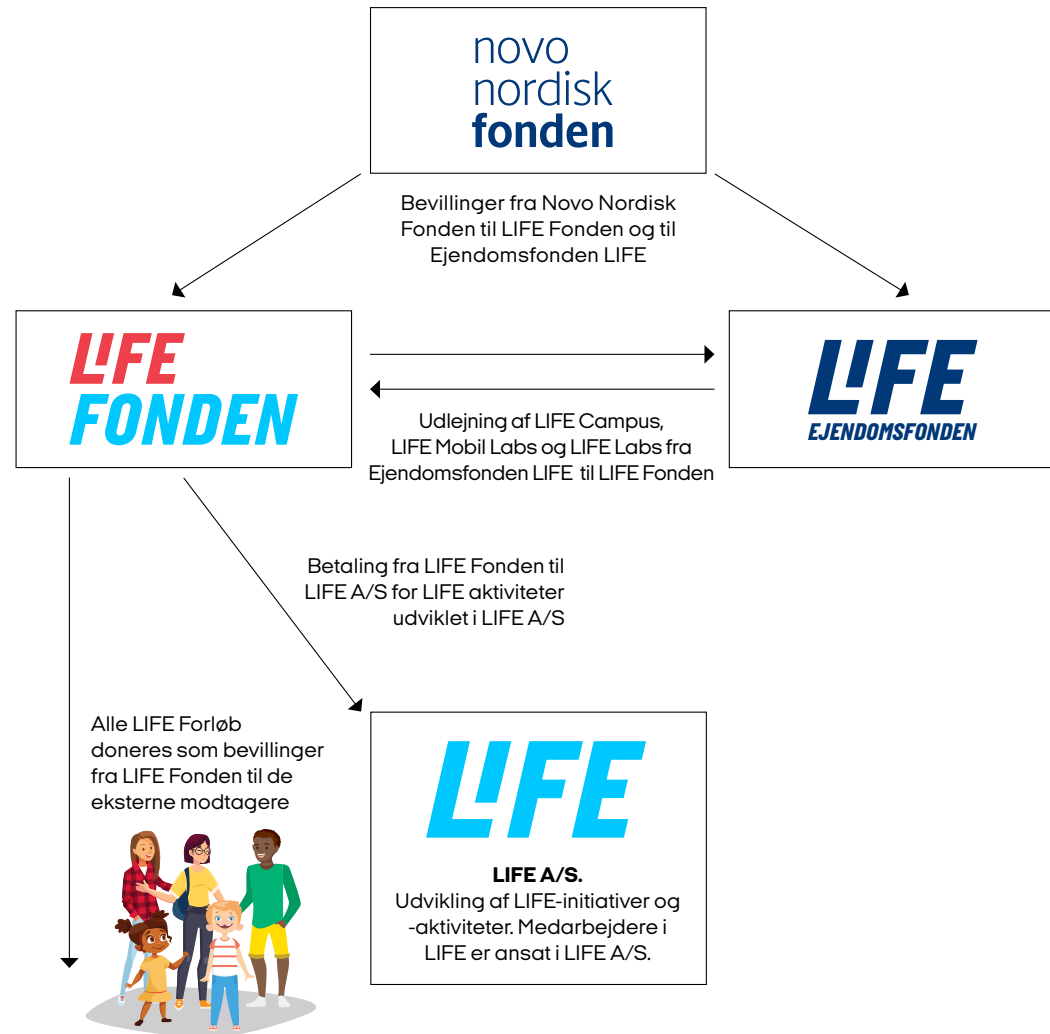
novo
nordisk
fonden

Bevillinger fra Novo Nordisk Fonden til LIFE Fonden og til Ejendomsfonden LIFE

LIFE
FONDEN

LIFE
EJENDOMSFONDEN

Udlejning af LIFE Campus, LIFE Mobil Labs og LIFE Labs fra Ejendomsfonden LIFE til LIFE Fonden

Betaling fra LIFE Fonden til LIFE A/S for LIFE aktiviteter udviklet i LIFE A/S

Alle LIFE Forløb doneres som bevillinger fra LIFE Fonden til de eksterne modtagere

LIFE

LIFE A/S.
Udvikling af LIFE-initiativer og -aktiviteter. Medarbejdere i LIFE er ansat i LIFE A/S.